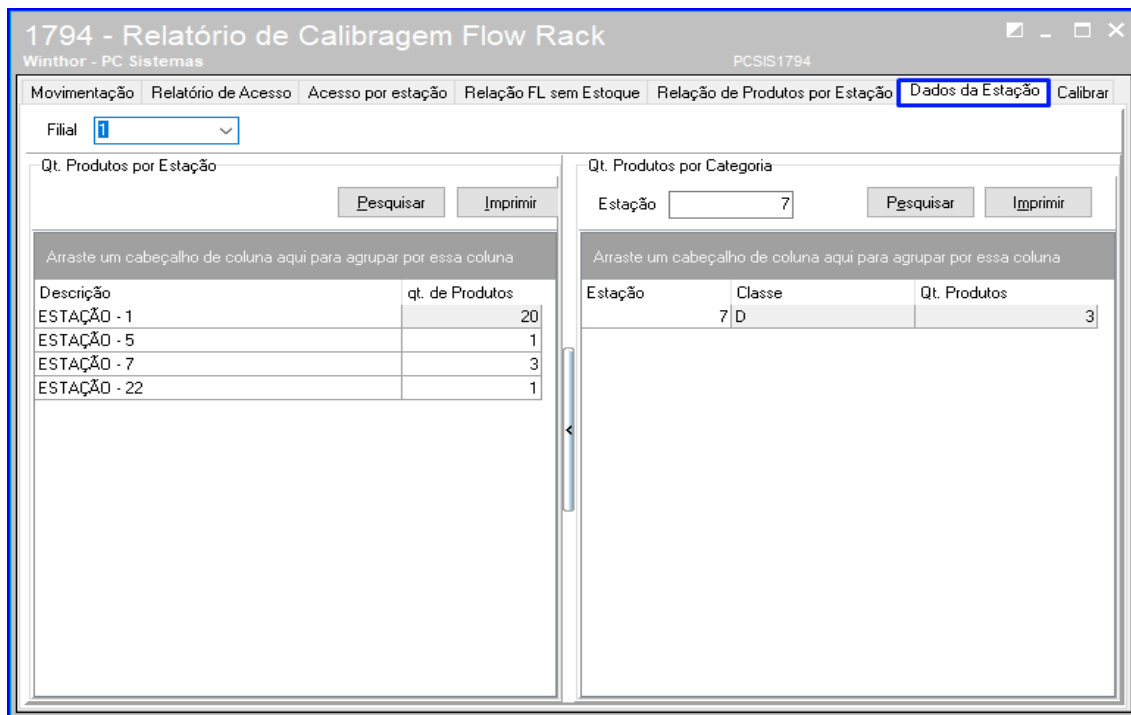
1794 - Relatório de Calibragem Flow Rack
Winthor - PC Sistemas
PCSIS1794

Movimentação | Relatório de Acesso | Acesso por estação | Relação FL sem Estoque | Relação de Produtos por Estação | Dados da Estação | Calibrar

Filial 1

Qt. Produtos por Estação

Pesquisar
Imprimir

Arraste um cabeçalho de coluna aqui para agrupar por essa coluna

| Descrição | qt. de Produtos |
|---|---|
| ESTAÇÃO - 1 | 20 |
| ESTAÇÃO - 5 | 1 |
| ESTAÇÃO - 7 | 3 |
| ESTAÇÃO - 22 | 1 |

Qt. Produtos por Categoria

Estação 7

Pesquisar
Imprimir

Arraste um cabeçalho de coluna aqui para agrupar por essa coluna

| Estação | Classe | Qt. Produtos |
|---|---|---|
| 7 | D | 3 |